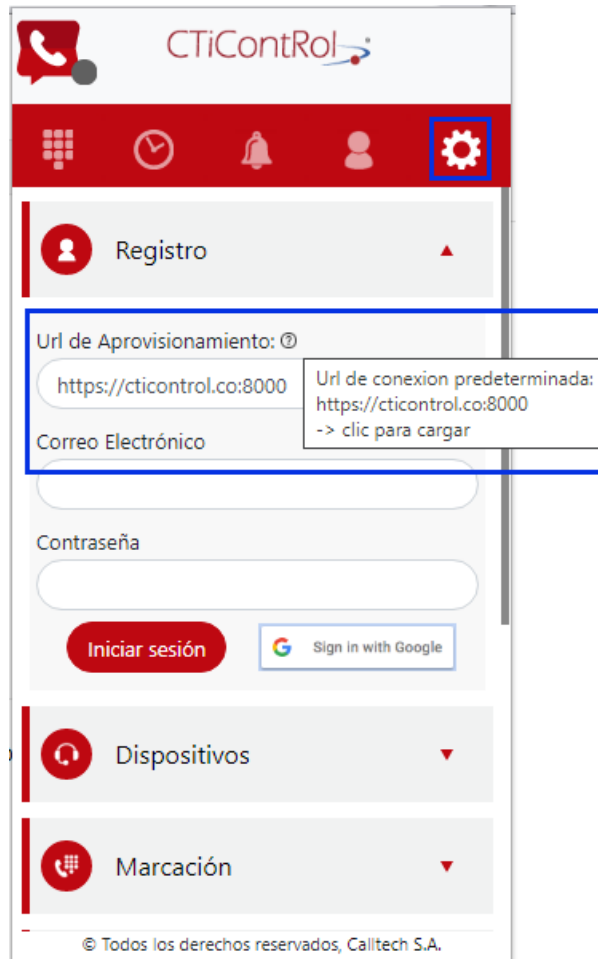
CTiContRol

Registro

Url de Aprovisionamiento: ⓘ

https://cticontrol.co:8000

Url de conexion predeterminada:
https://cticontrol.co:8000
-> clic para cargar

Correo Electrónico

Contraseña

Iniciar sesión

G Sign in with Google

Dispositivos

Marcación

© Todos los derechos reservados, Calltech S.A.